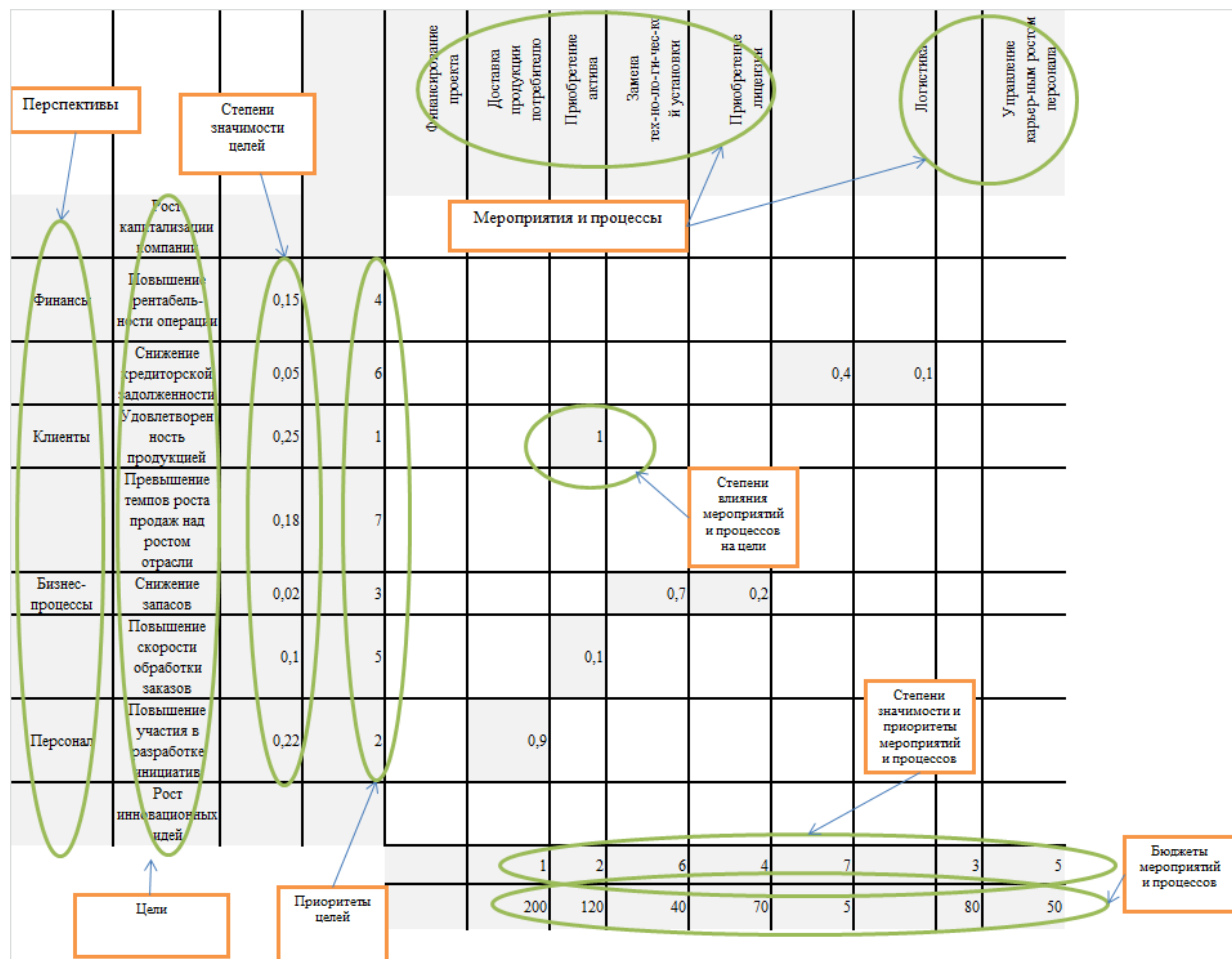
Перспективы

Степени значимости целей

| | | | | Финансирование проекта | Доставка продукции потребителю | Приобретение актива | Замена тех-но-ло-ги-чес-кой установки | Приобретение лицензии | | Логистика | Управление карьер-ным ростом персонала |
|---|---|---|---|---|---|---|---|---|---|---|---|
| | Рост капитализации компании | | | | | | | | | | |
| Финансы | Повышение рентабельности операций | 0,15 | 4 | | | | | | | | |
| | Снижение кредиторской задолженности | 0,05 | 6 | | | | | | 0,4 | 0,1 | |
| Клиенты | Удовлетворенность продукцией | 0,25 | 1 | | | 1 | | | | | |
| | Превышение темпов роста продаж над ростом отрасли | 0,18 | 7 | | | | | | | | |
| Бизнес-процессы | Снижение запасов | 0,02 | 3 | | | | 0,7 | 0,2 | | | |
| | Повышение скорости обработки заказов | 0,1 | 5 | | | 0,1 | | | | | |
| Персонал | Повышение участия в разработке инициатив | 0,22 | 2 | | 0,9 | | | | | | |
| | Рост инновационных идей | | | | | | | | | | |
| | | | | | 1 | 2 | 6 | 4 | 7 | 3 | 5 |
| | | | | | 200 | 120 | 40 | 70 | 5 | 80 | 50 |

Мероприятия и процессы

Степени влияния мероприятий и процессов на цели

Степени значимости и приоритеты мероприятий и процессов

Бюджеты мероприятий и процессов

Цели

Приоритеты целей